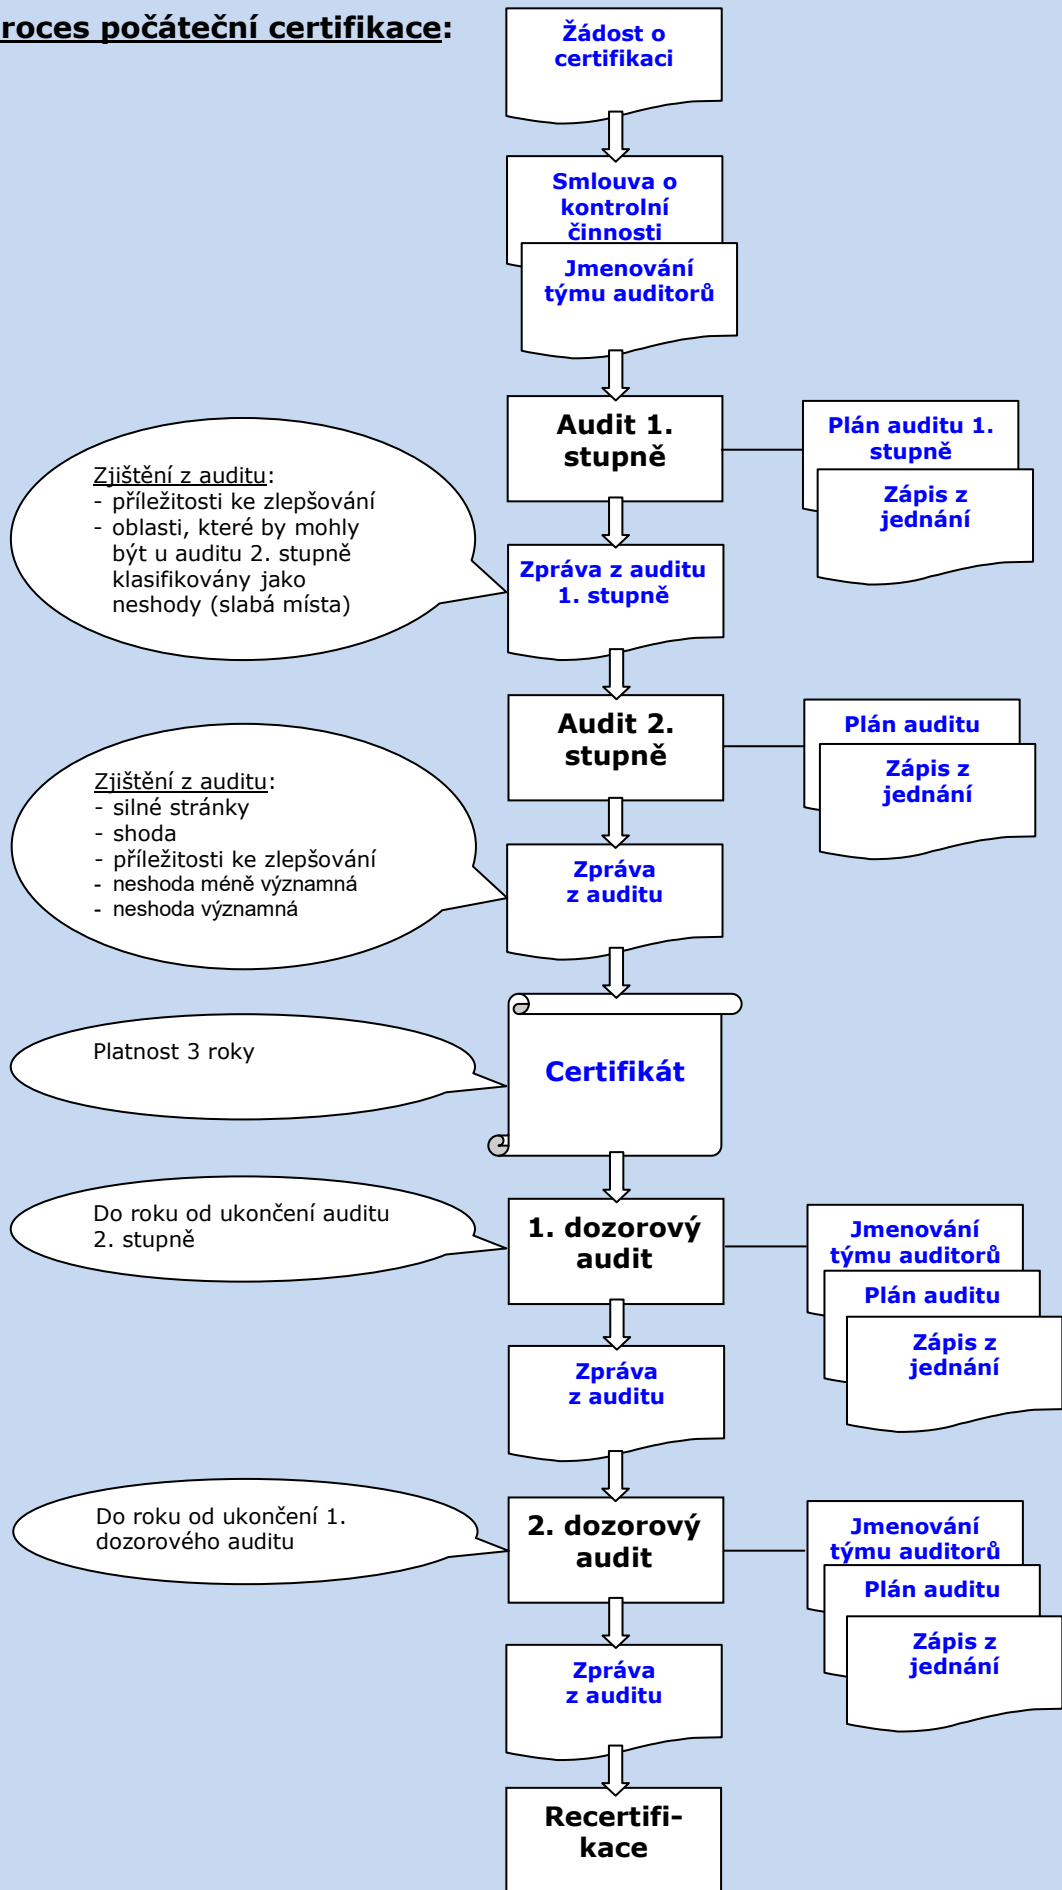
roces počáteční certifikace:

Žádost o certifikaci

Smlouva o kontrolní činnosti

Jmenování týmu auditorů

Audit 1. stupně

Plán auditu 1. stupně

Zápis z jednání

Zjištění z auditu:
- příležitosti ke zlepšování
- oblasti, které by mohly být u auditu 2. stupně klasifikovány jako neshody (slabá místa)

Zpráva z auditu 1. stupně

Audit 2. stupně

Plán auditu

Zápis z jednání

Zjištění z auditu:
- silné stránky
- shoda
- příležitosti ke zlepšování
- neshoda méně významná
- neshoda významná

Zpráva z auditu

Platnost 3 roky

Certifikát

Do roku od ukončení auditu 2. stupně

1. dozorový audit

Jmenování týmu auditorů

Plán auditu

Zápis z jednání

Zpráva z auditu

Do roku od ukončení 1. dozorového auditu

2. dozorový audit

Jmenování týmu auditorů

Plán auditu

Zápis z jednání

Zpráva z auditu

Recertifikace